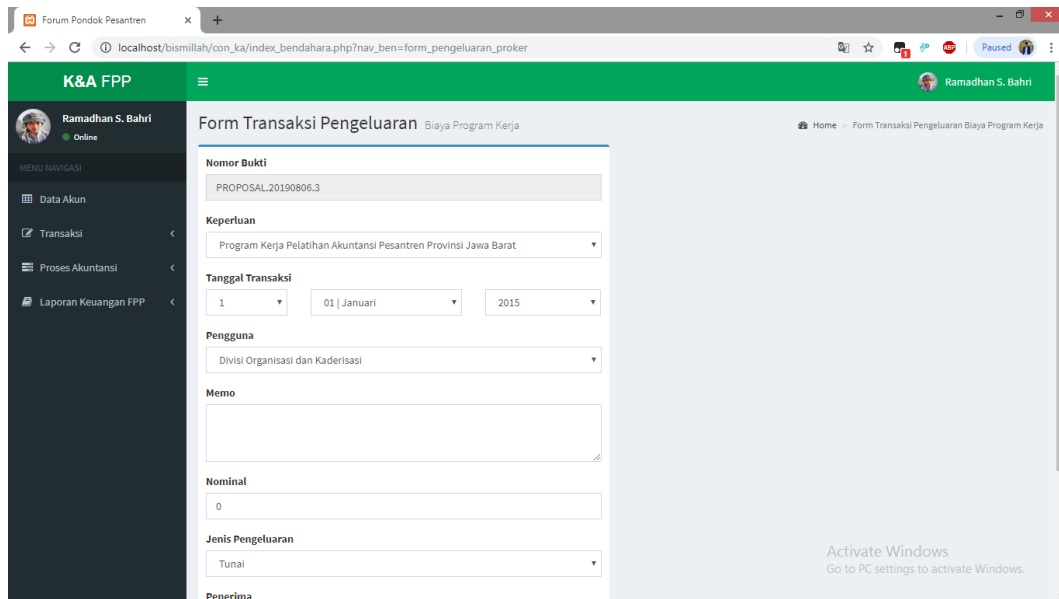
Forum Pondok Pesantren ×

localhost/bismillah/con_ka/index_bendahara.php?nav_ben=form_pengeluaran_proker

Paused

K&A FPP

Ramadhan S. Bahri

Ramadhan S. Bahri
Online

MENU NAVIGASI

Data Akun

Transaksi

Proses Akuntansi

Laporan Keuangan FPP

Form Transaksi Pengeluaran Biaya Program Kerja

Home > Form Transaksi Pengeluaran Biaya Program Kerja

Nomor Bukti

PROPOSAL.20190806.3

Keperluan

Program Kerja Pelatihan Akuntansi Pesantren Provinsi Jawa Barat

Tanggal Transaksi

1

01 | Januari

2015

Pengguna

Divisi Organisasi dan Kaderisasi

Memo

Nominal

0

Jenis Pengeluaran

Tunai

Penerima

Activate Windows
Go to PC settings to activate Windows.